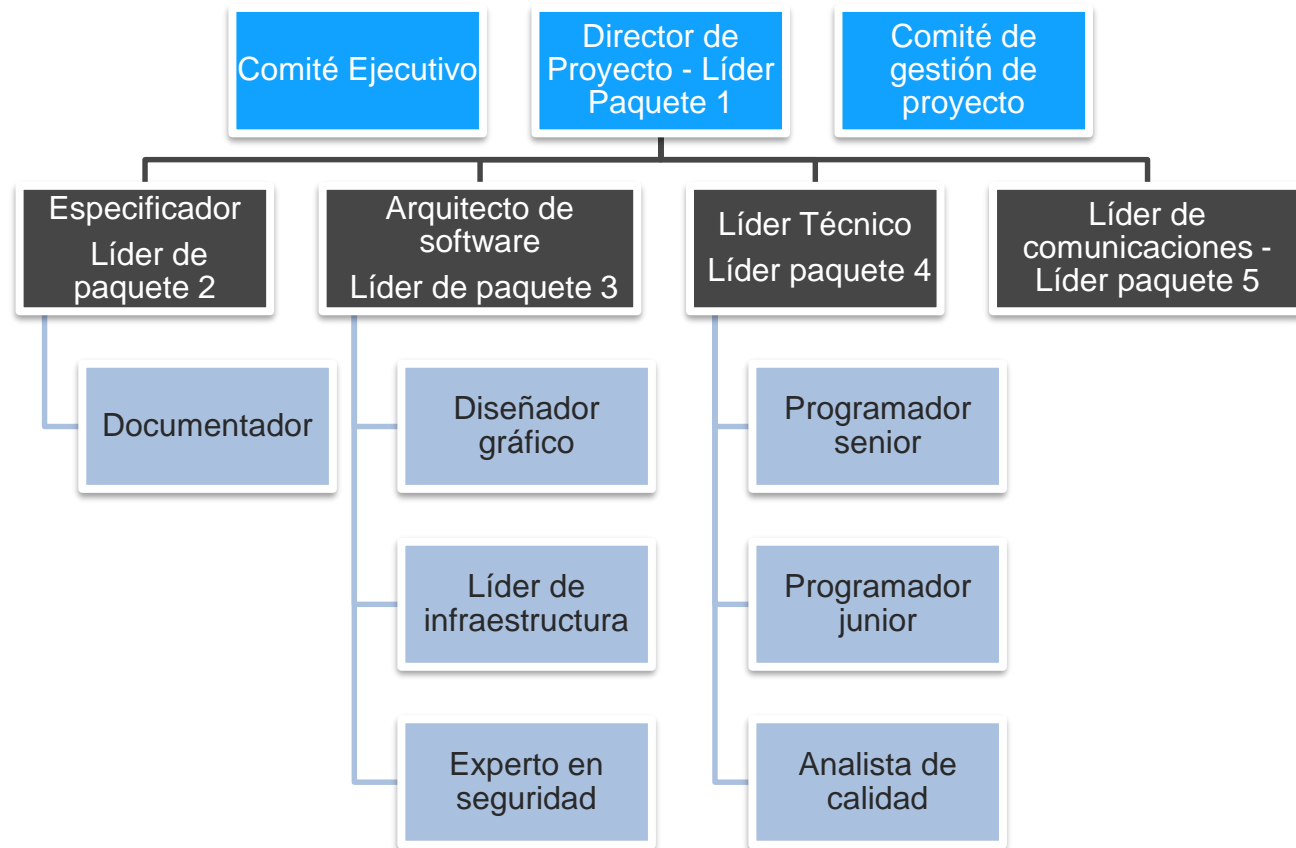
Comité Ejecutivo

Director de Proyecto - Líder Paquete 1

Comité de gestión de proyecto

Especificador
Líder de paquete 2

Arquitecto de software
Líder de paquete 3

Líder Técnico
Líder paquete 4

Líder de comunicaciones - Líder paquete 5

Documentador

Diseñador gráfico

Líder de infraestructura

Experto en seguridad

Programador senior

Programador junior

Analista de calidad